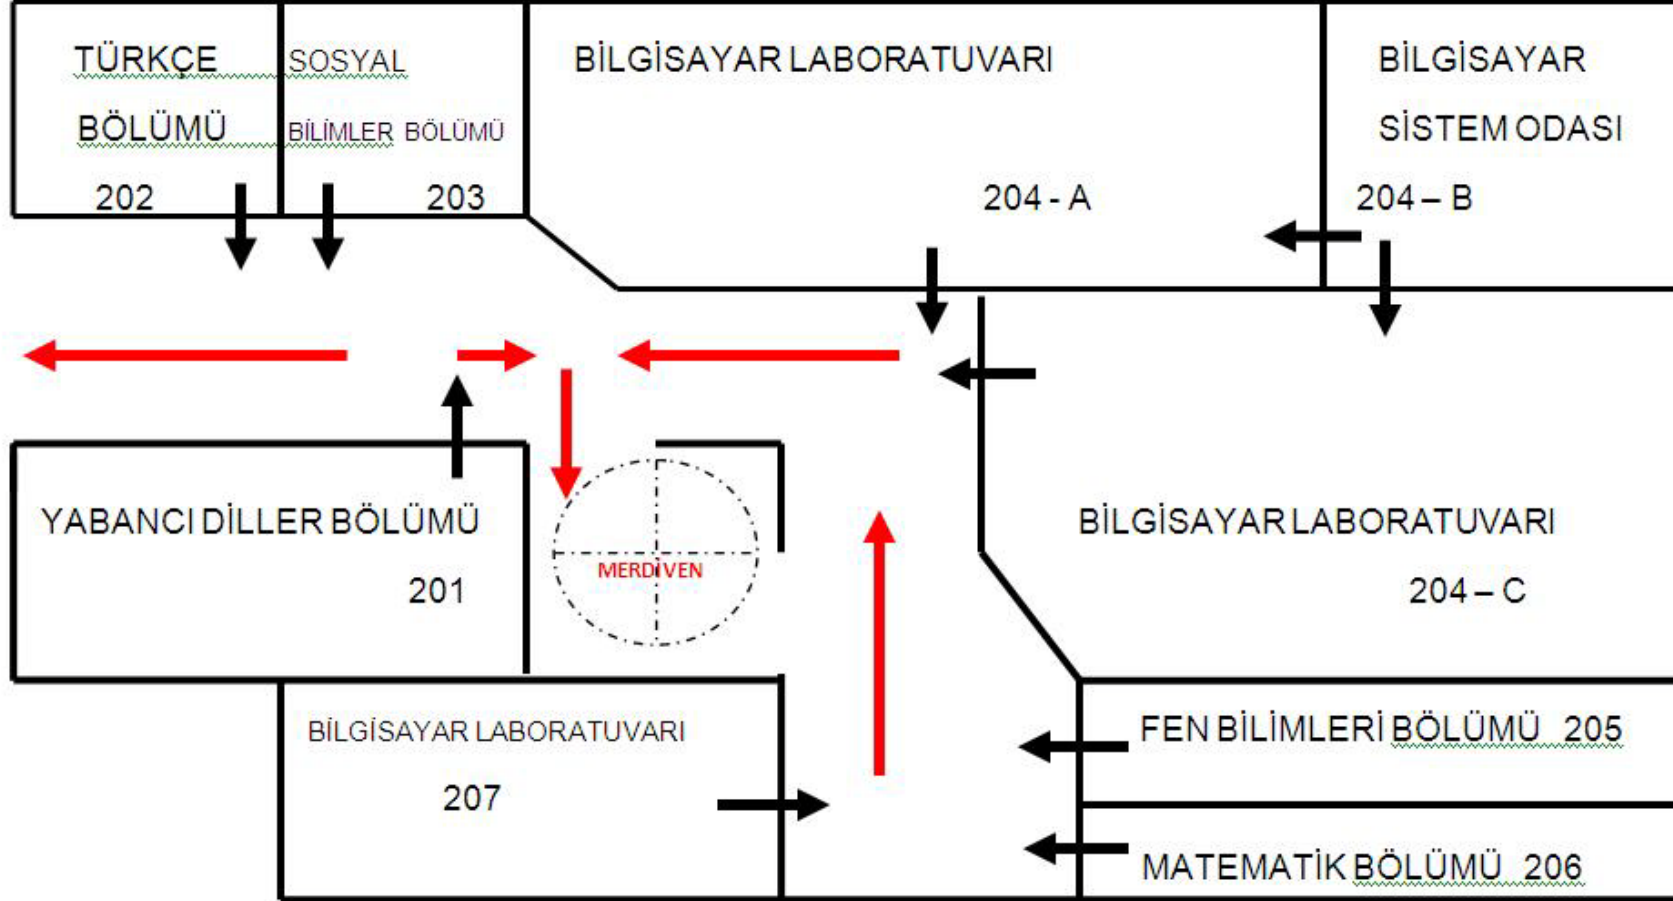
TÜRKÇE BÖLÜMÜ 202

SOSYAL BİLİMLER BÖLÜMÜ 203

BİLGİSAYAR LABORATUVARI 204 - A

BİLGİSAYAR SİSTEM ODASI 204 – B

YABANCI DİLLER BÖLÜMÜ 201

MERDİVEN

BİLGİSAYAR LABORATUVARI 204 – C

BİLGİSAYAR LABORATUVARI 207

FEN BİLİMLERİ BÖLÜMÜ 205

MATEMATİK BÖLÜMÜ 206